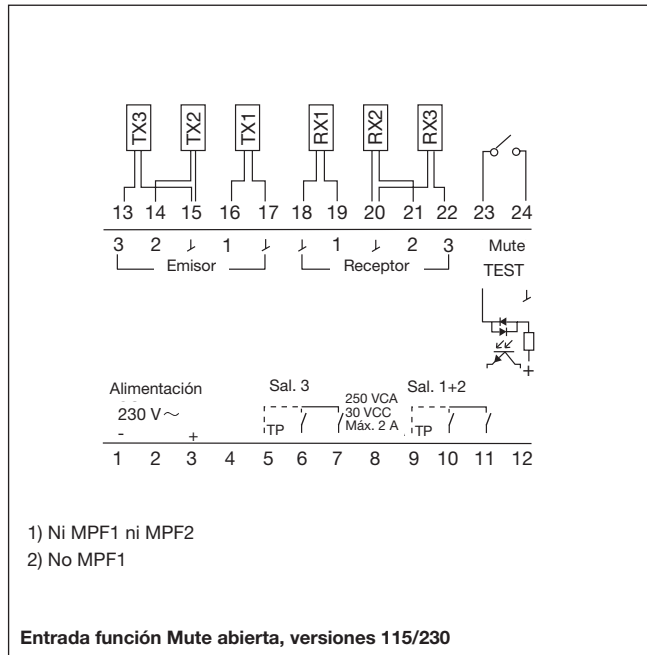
TX3 TX2 TX1 RX1 RX2 RX3

13 14 15 16 17 18 19 20 21 22 23 24

3 2 ⅃ 1 ⅃ ⅃ 1 ⅃ 2 3 Mute

Emisor Receptor TEST

⅃

+

Alimentación

230 V ~

- +

Sal. 3

TP

250 VCA
30 VCC
Máx. 2 A

Sal. 1+2

TP

1 2 3 4 5 6 7 8 9 10 11 12

1) Ni MPF1 ni MPF2
2) No MPF1

**Entrada función Mute abierta, versiones 115/230**